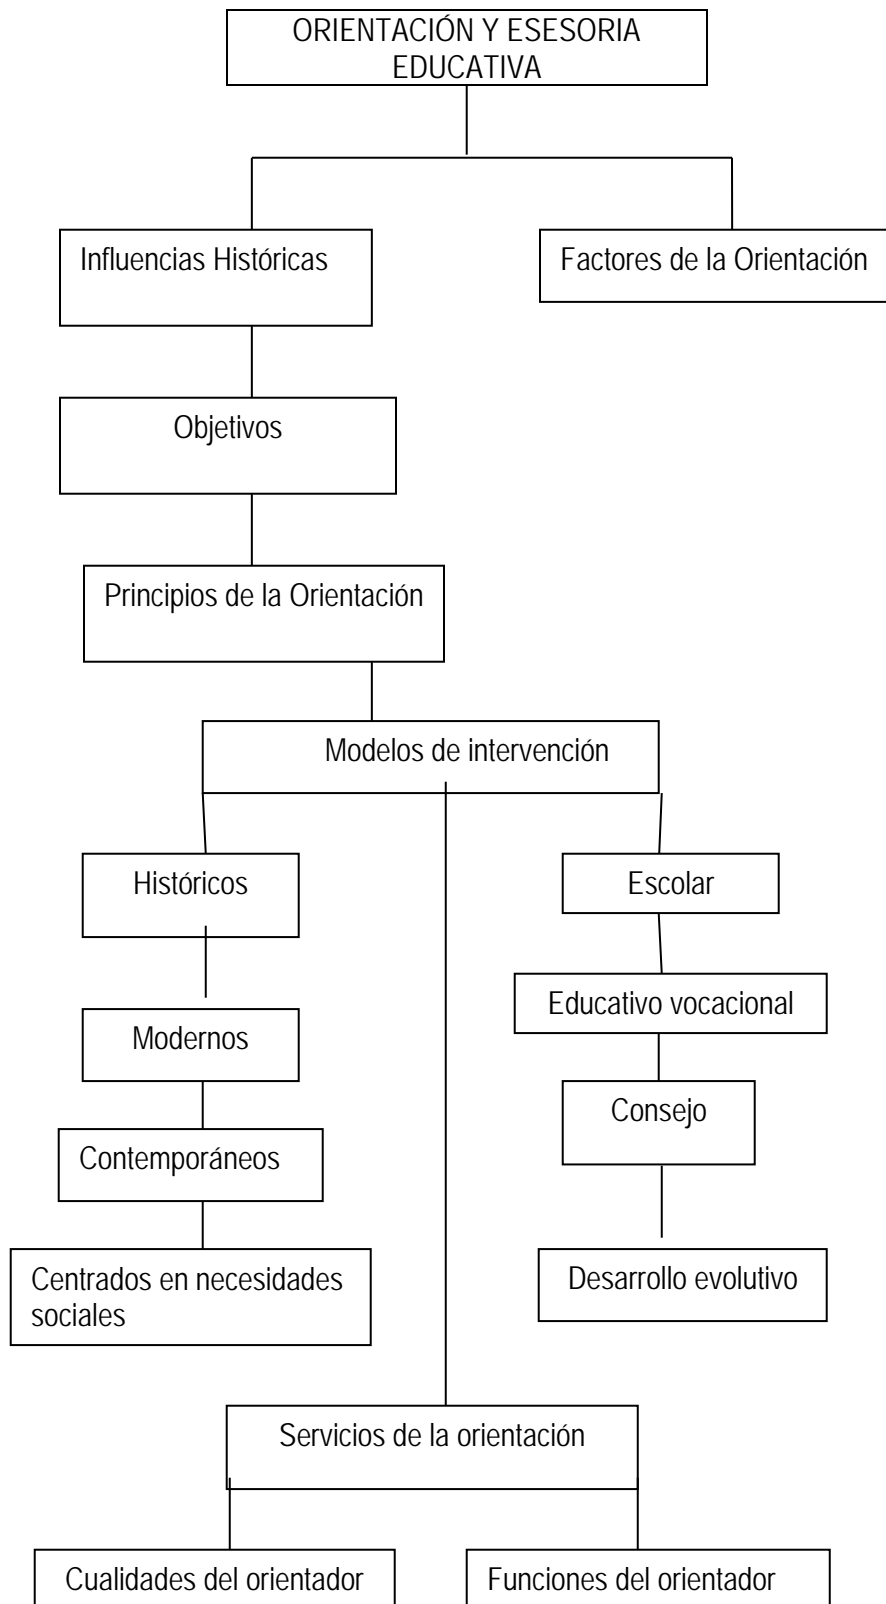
ORIENTACIÓN Y ESESORIA EDUCATIVA

Influencias Históricas

Factores de la Orientación

Objetivos

Principios de la Orientación

Modelos de intervención

Históricos

Modernos

Contemporáneos

Centrados en necesidades sociales

Escolar

Educativo vocacional

Consejo

Desarrollo evolutivo

Servicios de la orientación

Cualidades del orientador

Funciones del orientador